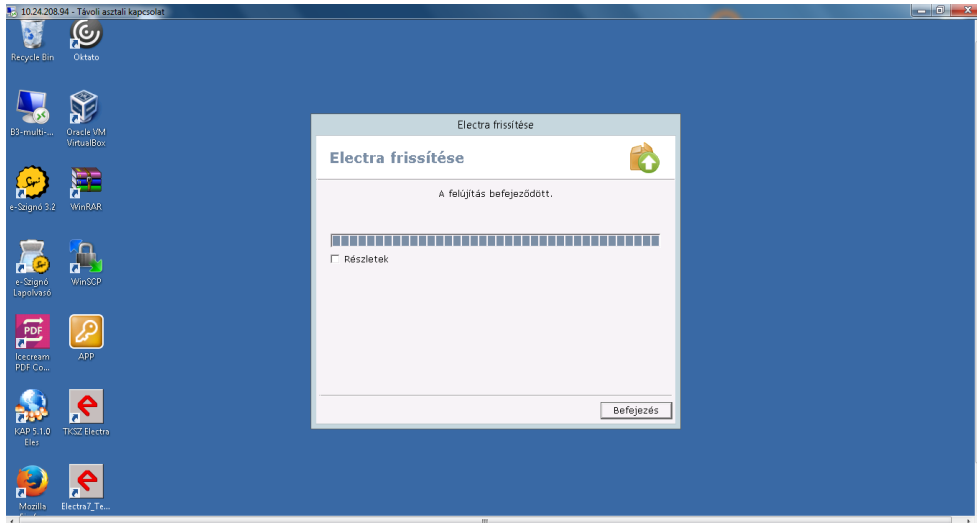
10.24.208.94 - Távoli asztali kapcsolat

Recycle Bin
Oktato
B3-multi-...
Oracle VM VirtualBox
e-Szignó 3.2
WinRAR
e-Szignó Lapolvasó
WinSCP
Icecream PDF Co...
APP
KAP 5.1.0 Eles
TKSZ Electra
Mozilla
Electra7_Te...

Electra frissítése

Electra frissítése

A felújítás befejeződött.

Részletek

Befejezés